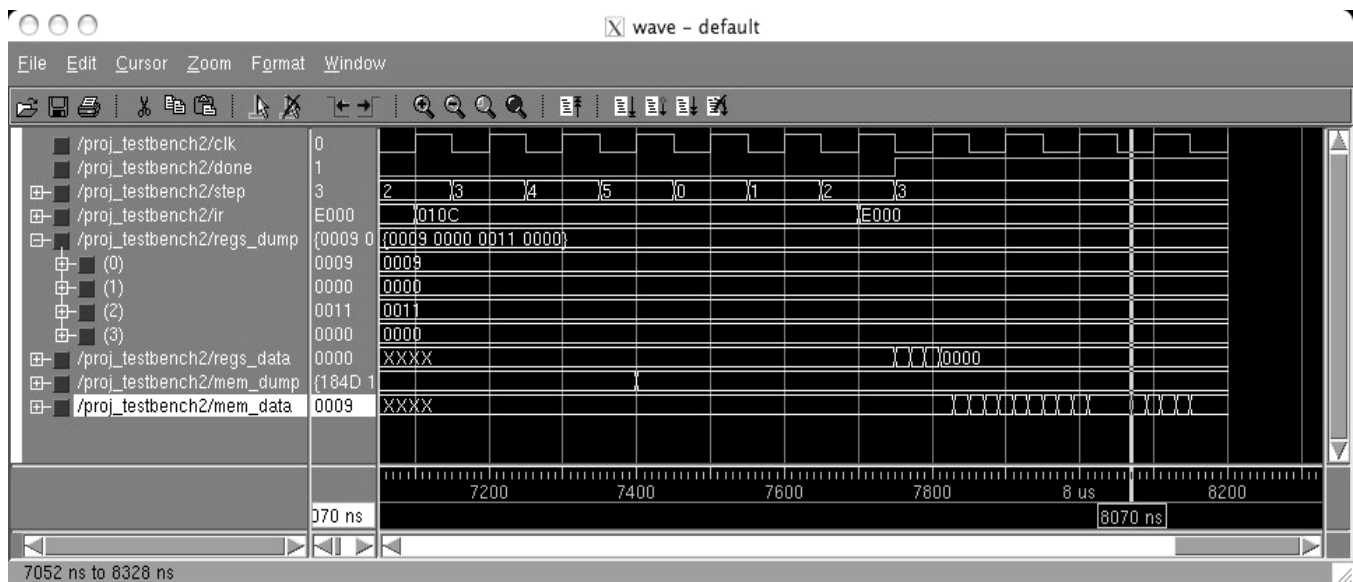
wave - default

File Edit Cursor Zoom Format Window

/proj_testbench2/clk 0
/proj_testbench2/done 1
/proj_testbench2/step 3
/proj_testbench2/ir E000
/proj_testbench2/regs_dump {0009 0
(0) 0009
(1) 0000
(2) 0011
(3) 0000
/proj_testbench2/regs_data 0000
/proj_testbench2/mem_dump {184D 1
/proj_testbench2/mem_data 0009

2 3 4 5 0 1 2 3
010C E000
{0009 0000 0011 0000}
0009
0000
0011
0000
XXXX 0000
XXXX

7200 7400 7600 7800 8 us 8200
070 ns
8070 ns

7052 ns to 8328 ns